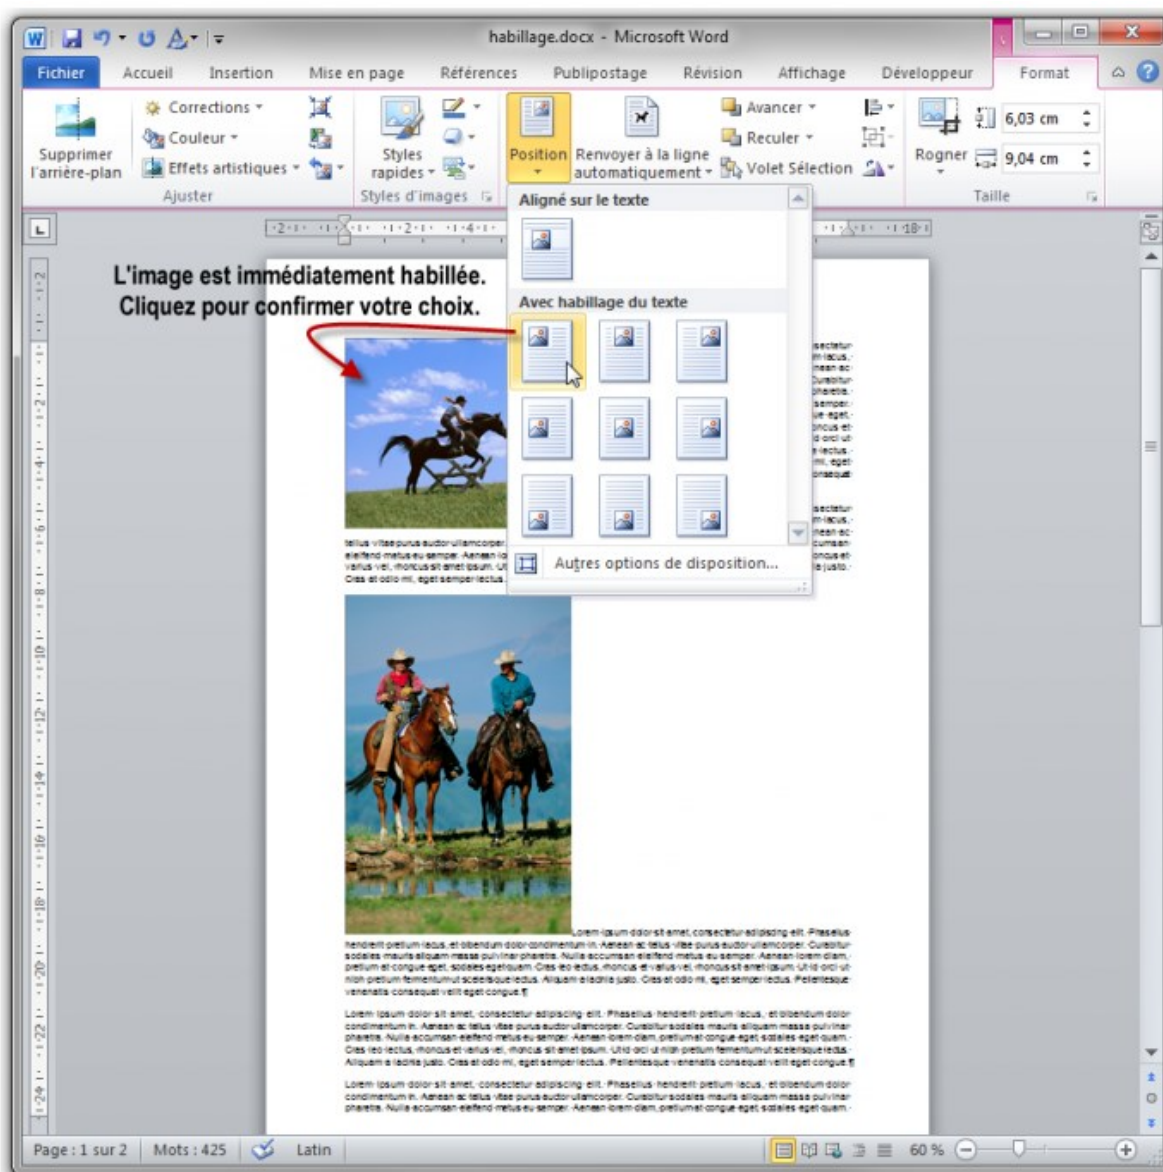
habillage.docx - Microsoft Word

Fichier Accueil Insertion Mise en page Références Publipostage Révision Affichage Développeur Format

Supprimer l'arrière-plan
Corrections
Couleur
Effets artistiques
Ajuster
Styles rapides
Styles d'images
Position
Renvoyer à la ligne automatiquement
Avancer
Reculer
Volet Sélection
Rogner
6,03 cm
9,04 cm
Taille

Aligné sur le texte
Avec habillage du texte
Autres options de disposition...

L'image est immédiatement habillée.
Cliquez pour confirmer votre choix.

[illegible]

Page : 1 sur 2 Mots : 425 Latin 60 %